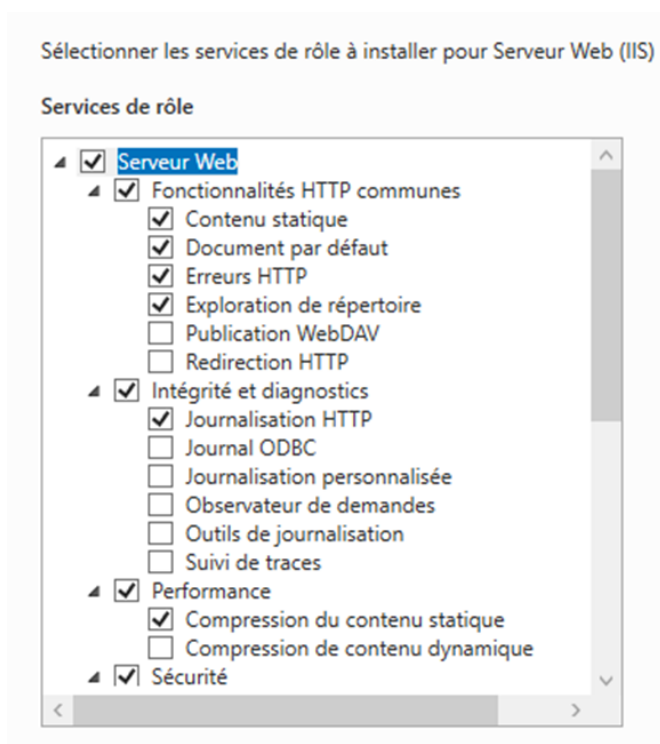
Sélectionner les services de rôle à installer pour Serveur Web (IIS)

Services de rôle

Serveur Web
Fonctionnalités HTTP communes
Contenu statique
Document par défaut
Erreurs HTTP
Exploration de répertoire
Publication WebDAV
Redirection HTTP
Intégrité et diagnostics
Journalisation HTTP
Journal ODBC
Journalisation personnalisée
Observateur de demandes
Outils de journalisation
Suivi de traces
Performance
Compression du contenu statique
Compression de contenu dynamique
Sécurité